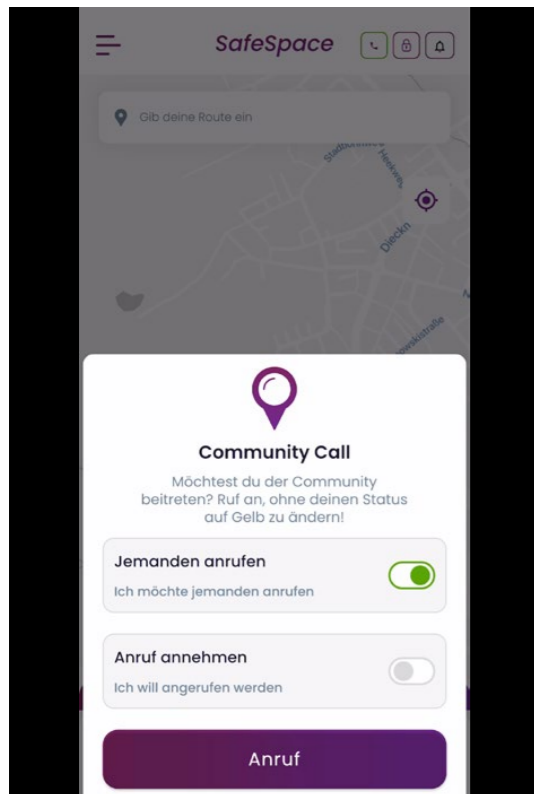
SafeSpace

Gib deine Route ein

Dieckn

Community Call

Möchtest du der Community beitreten? Ruf an, ohne deinen Status auf Gelb zu ändern!

Jemanden anrufen

Ich möchte jemanden anrufen

Anruf annehmen

Ich will angerufen werden

Anruf